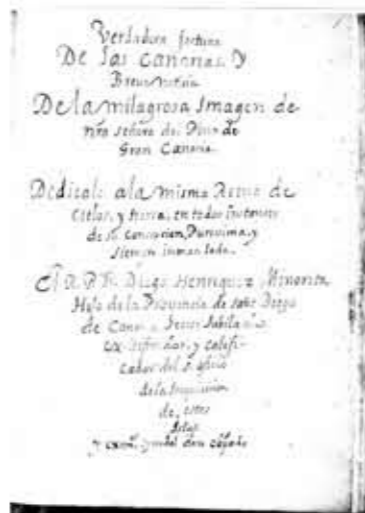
Verdadera historia
De las canarias. Y
Breve historia
De la milagrosa Imagen de
Nra señora del Pino de
Gran Canaria.

Dedicalo a la misma Reyna de
Cielos, y tierra, en todos los instantes
de su concepcion Purissima, y
siempre immaculada.

El R. P. Fr. Diego Henriquez Minorita,
Hijo de la Provincia de señor Diego
de Canarias, Lector Jubilado
Ex difinidor, y calificador del S. officio
de la Inquisicion
de estas
Islas
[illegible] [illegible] don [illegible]